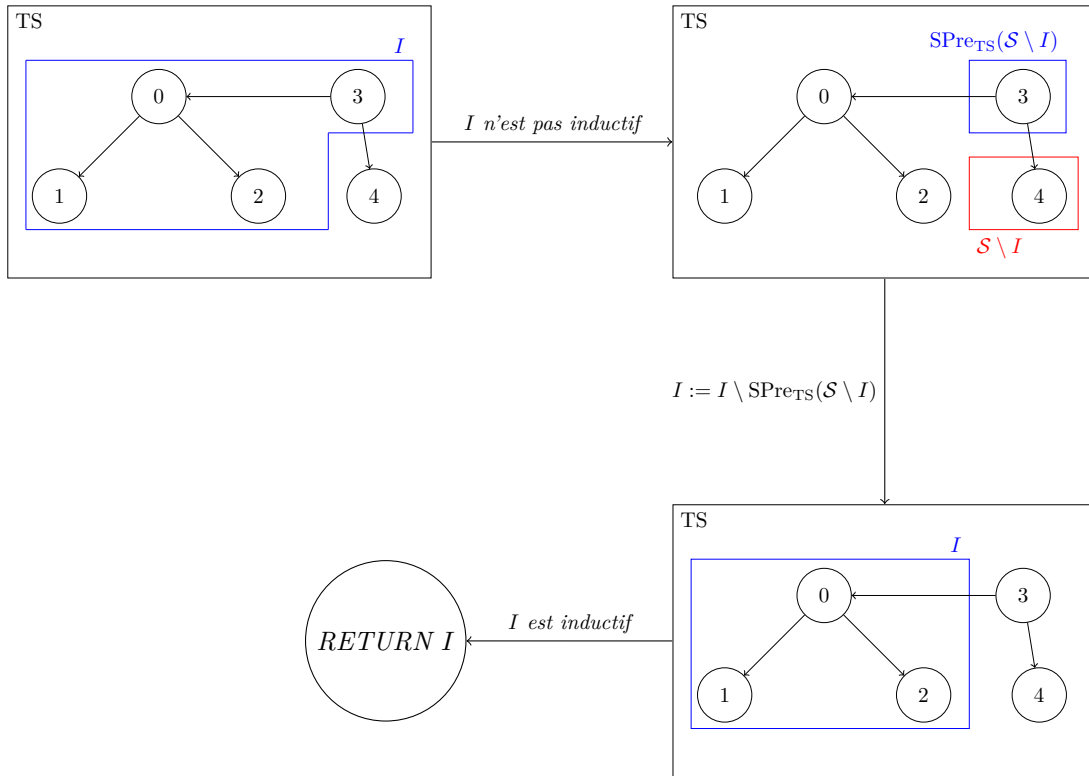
TS

$I$

0

3

1

2

4

$I$ n'est pas inductif

TS

$\mathrm{SPre}_{\mathrm{TS}}(\mathcal{S} \setminus I)$

0

3

1

2

4

$\mathcal{S} \setminus I$

$I := I \setminus \mathrm{SPre}_{\mathrm{TS}}(\mathcal{S} \setminus I)$

TS

$I$

0

3

1

2

4

$RETURN\ I$

$I$ est inductif